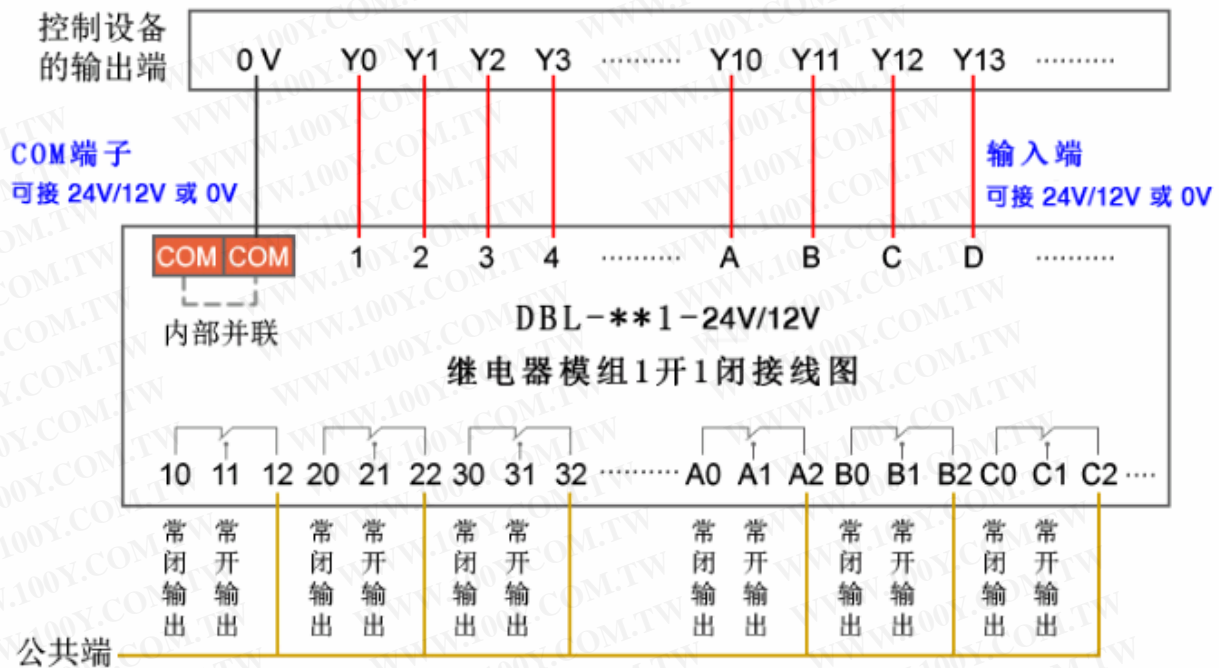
控制设备的输出端 0 V Y0 Y1 Y2 Y3 ········· Y10 Y11 Y12 Y13 ·········

COM端子
可接 24V/12V 或 0V

输入端
可接 24V/12V 或 0V

COM COM 1 2 3 4 ········· A B C D ·········

内部并联

DBL-**1-24V/12V
继电器模组1开1闭接线图

10 11 12 20 21 22 30 31 32 ········· A0 A1 A2 B0 B1 B2 C0 C1 C2 ···

常闭输出 常开输出 常闭输出 常开输出 常闭输出 常开输出 常闭输出 常开输出 常闭输出 常开输出 常闭输出 常开输出

公共端

WWW.100Y.COM.TW